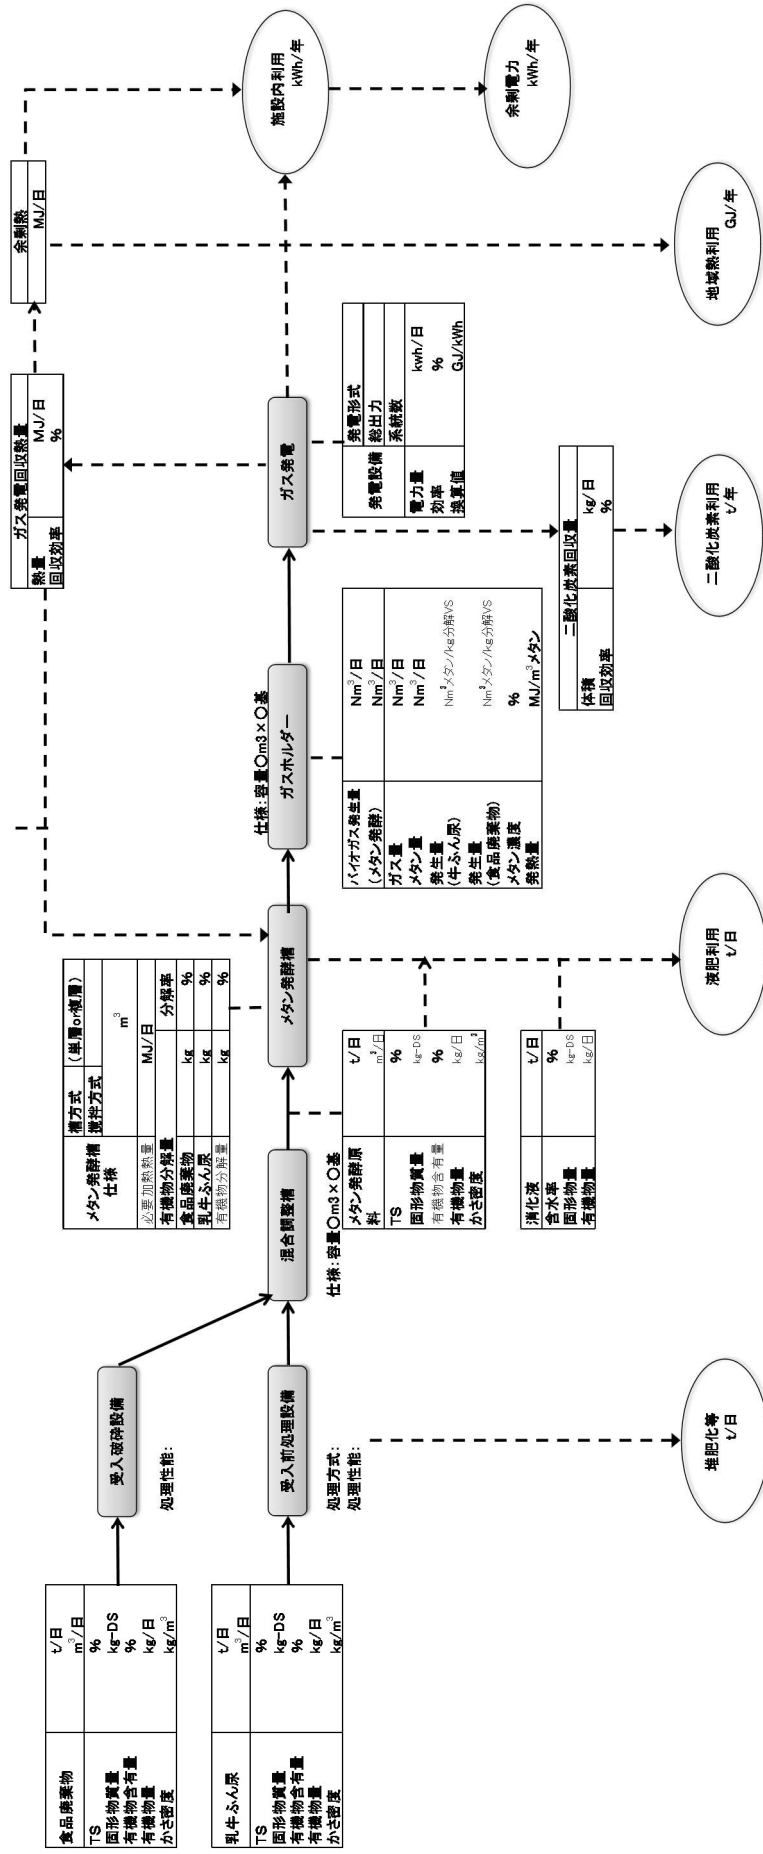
| 食品廃棄物 | t/日 |
|---|---|
| | $m^3$/日 |
| TS | % |
| 固形物質量 | kg-DS |
| 有機物含有量 | % |
| 有機物量 | kg/日 |
| かさ密度 | kg/$m^3$ |

| 乳牛ふん尿 | t/日 |
|---|---|
| | $m^3$/日 |
| TS | % |
| 固形物質量 | kg-DS |
| 有機物含有量 | % |
| 有機物量 | kg/日 |
| かさ密度 | kg/$m^3$ |

受入破砕設備

処理性能:

受入前処理設備

処理方式:
処理性能:

堆肥化等
t/日

混合調整槽

仕様:容量○m3×○基

| メタン発酵槽仕様 | 槽方式 | (単層or複層) |
|---|---|---|
| | 撹拌方式 | |
| | | $m^3$ |
| 必要加熱熱量 | | MJ/日 |
| 有機物分解量 | | 分解率 |
| 食品廃棄物 | kg | % |
| 乳牛ふん尿 | kg | % |
| 有機物分解量 | kg | % |

| メタン発酵原料 | t/日 |
|---|---|
| | $m^3$/日 |
| TS | % |
| 固形物質量 | kg-DS |
| 有機物含有量 | % |
| 有機物量 | kg/日 |
| かさ密度 | kg/$m^3$ |

| 消化液 | t/日 |
|---|---|
| 含水率 | % |
| 固形物量 | kg-DS |
| 有機物量 | kg/日 |

メタン発酵槽

液肥利用
t/日

仕様:容量○m3×○基
ガスホルダー

| バイオガス発生量(メタン発酵) | $Nm^3$/日 |
|---|---|
| ガス量 | $Nm^3$/日 |
| メタン量 | $Nm^3$/日 |
| 発生量(牛ふん尿) | $Nm^3$メタン/kg分解VS |
| 発生量(食品廃棄物) | $Nm^3$メタン/kg分解VS |
| メタン濃度 | % |
| 発熱量 | MJ/$m^3$メタン |

ガス発電

| ガス発電回収熱量 | |
|---|---|
| 熱量 | MJ/日 |
| 回収効率 | % |

| 余剰熱 |
|---|
| MJ/日 |

| 発電設備 | 発電形式 | |
|---|---|---|
| | 総出力 | |
| | 系統数 | |
| 電力量 | | kwh/日 |
| 効率 | | % |
| 換算値 | | GJ/kWh |

| 二酸化炭素回収量 | |
|---|---|
| 体積 | kg/日 |
| 回収効率 | % |

二酸化炭素利用
t/年

施設内利用
kWh/年

余剰電力
kWh/年

地域熱利用
GJ/年